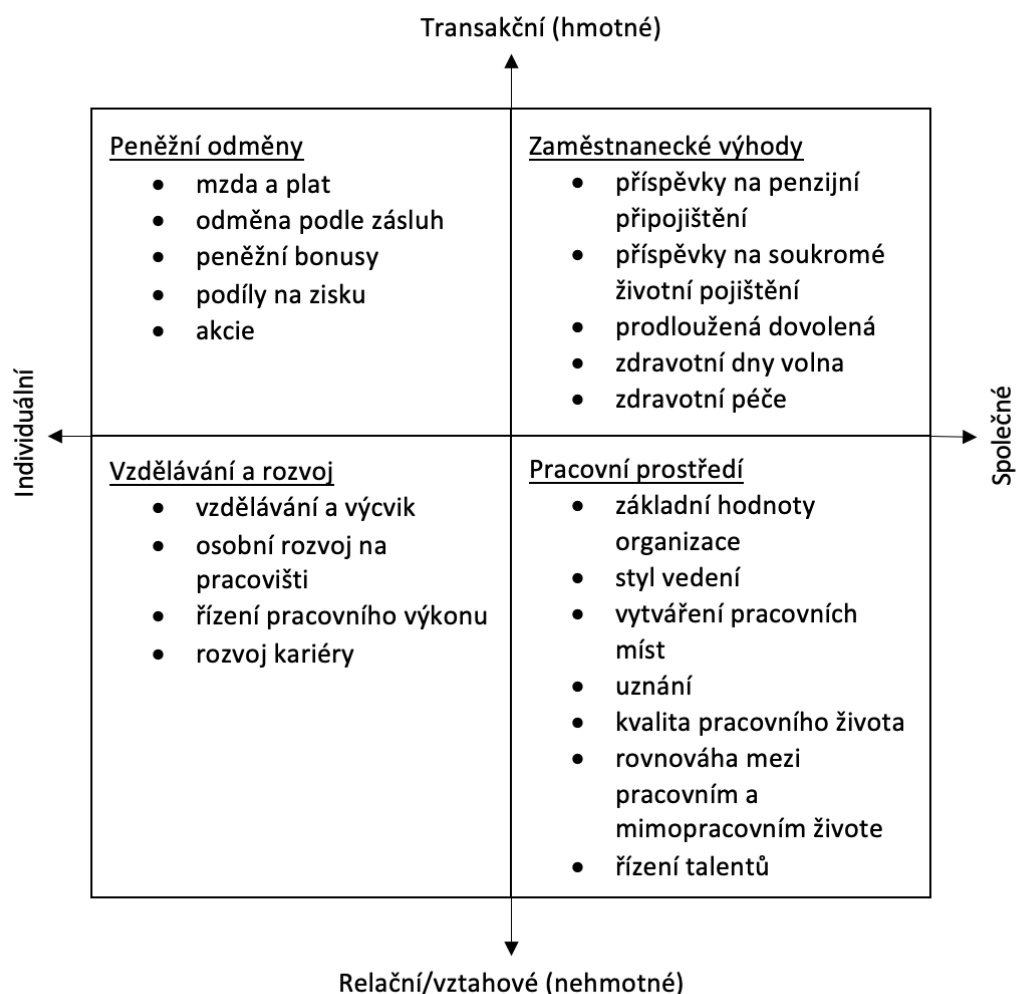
Transakční (hmotné)

Individuální

Společné

Peněžní odměny
- mzda a plat
- odměna podle zásluh
- peněžní bonusy
- podíly na zisku
- akcie

Zaměstnanecké výhody
- příspěvky na penzijní připojištění
- příspěvky na soukromé životní pojištění
- prodloužená dovolená
- zdravotní dny volna
- zdravotní péče

Vzdělávání a rozvoj
- vzdělávání a výcvik
- osobní rozvoj na pracovišti
- řízení pracovního výkonu
- rozvoj kariéry

Pracovní prostředí
- základní hodnoty organizace
- styl vedení
- vytváření pracovních míst
- uznání
- kvalita pracovního života
- rovnováha mezi pracovním a mimopracovním živote
- řízení talentů

Relační/vztahové (nehmotné)